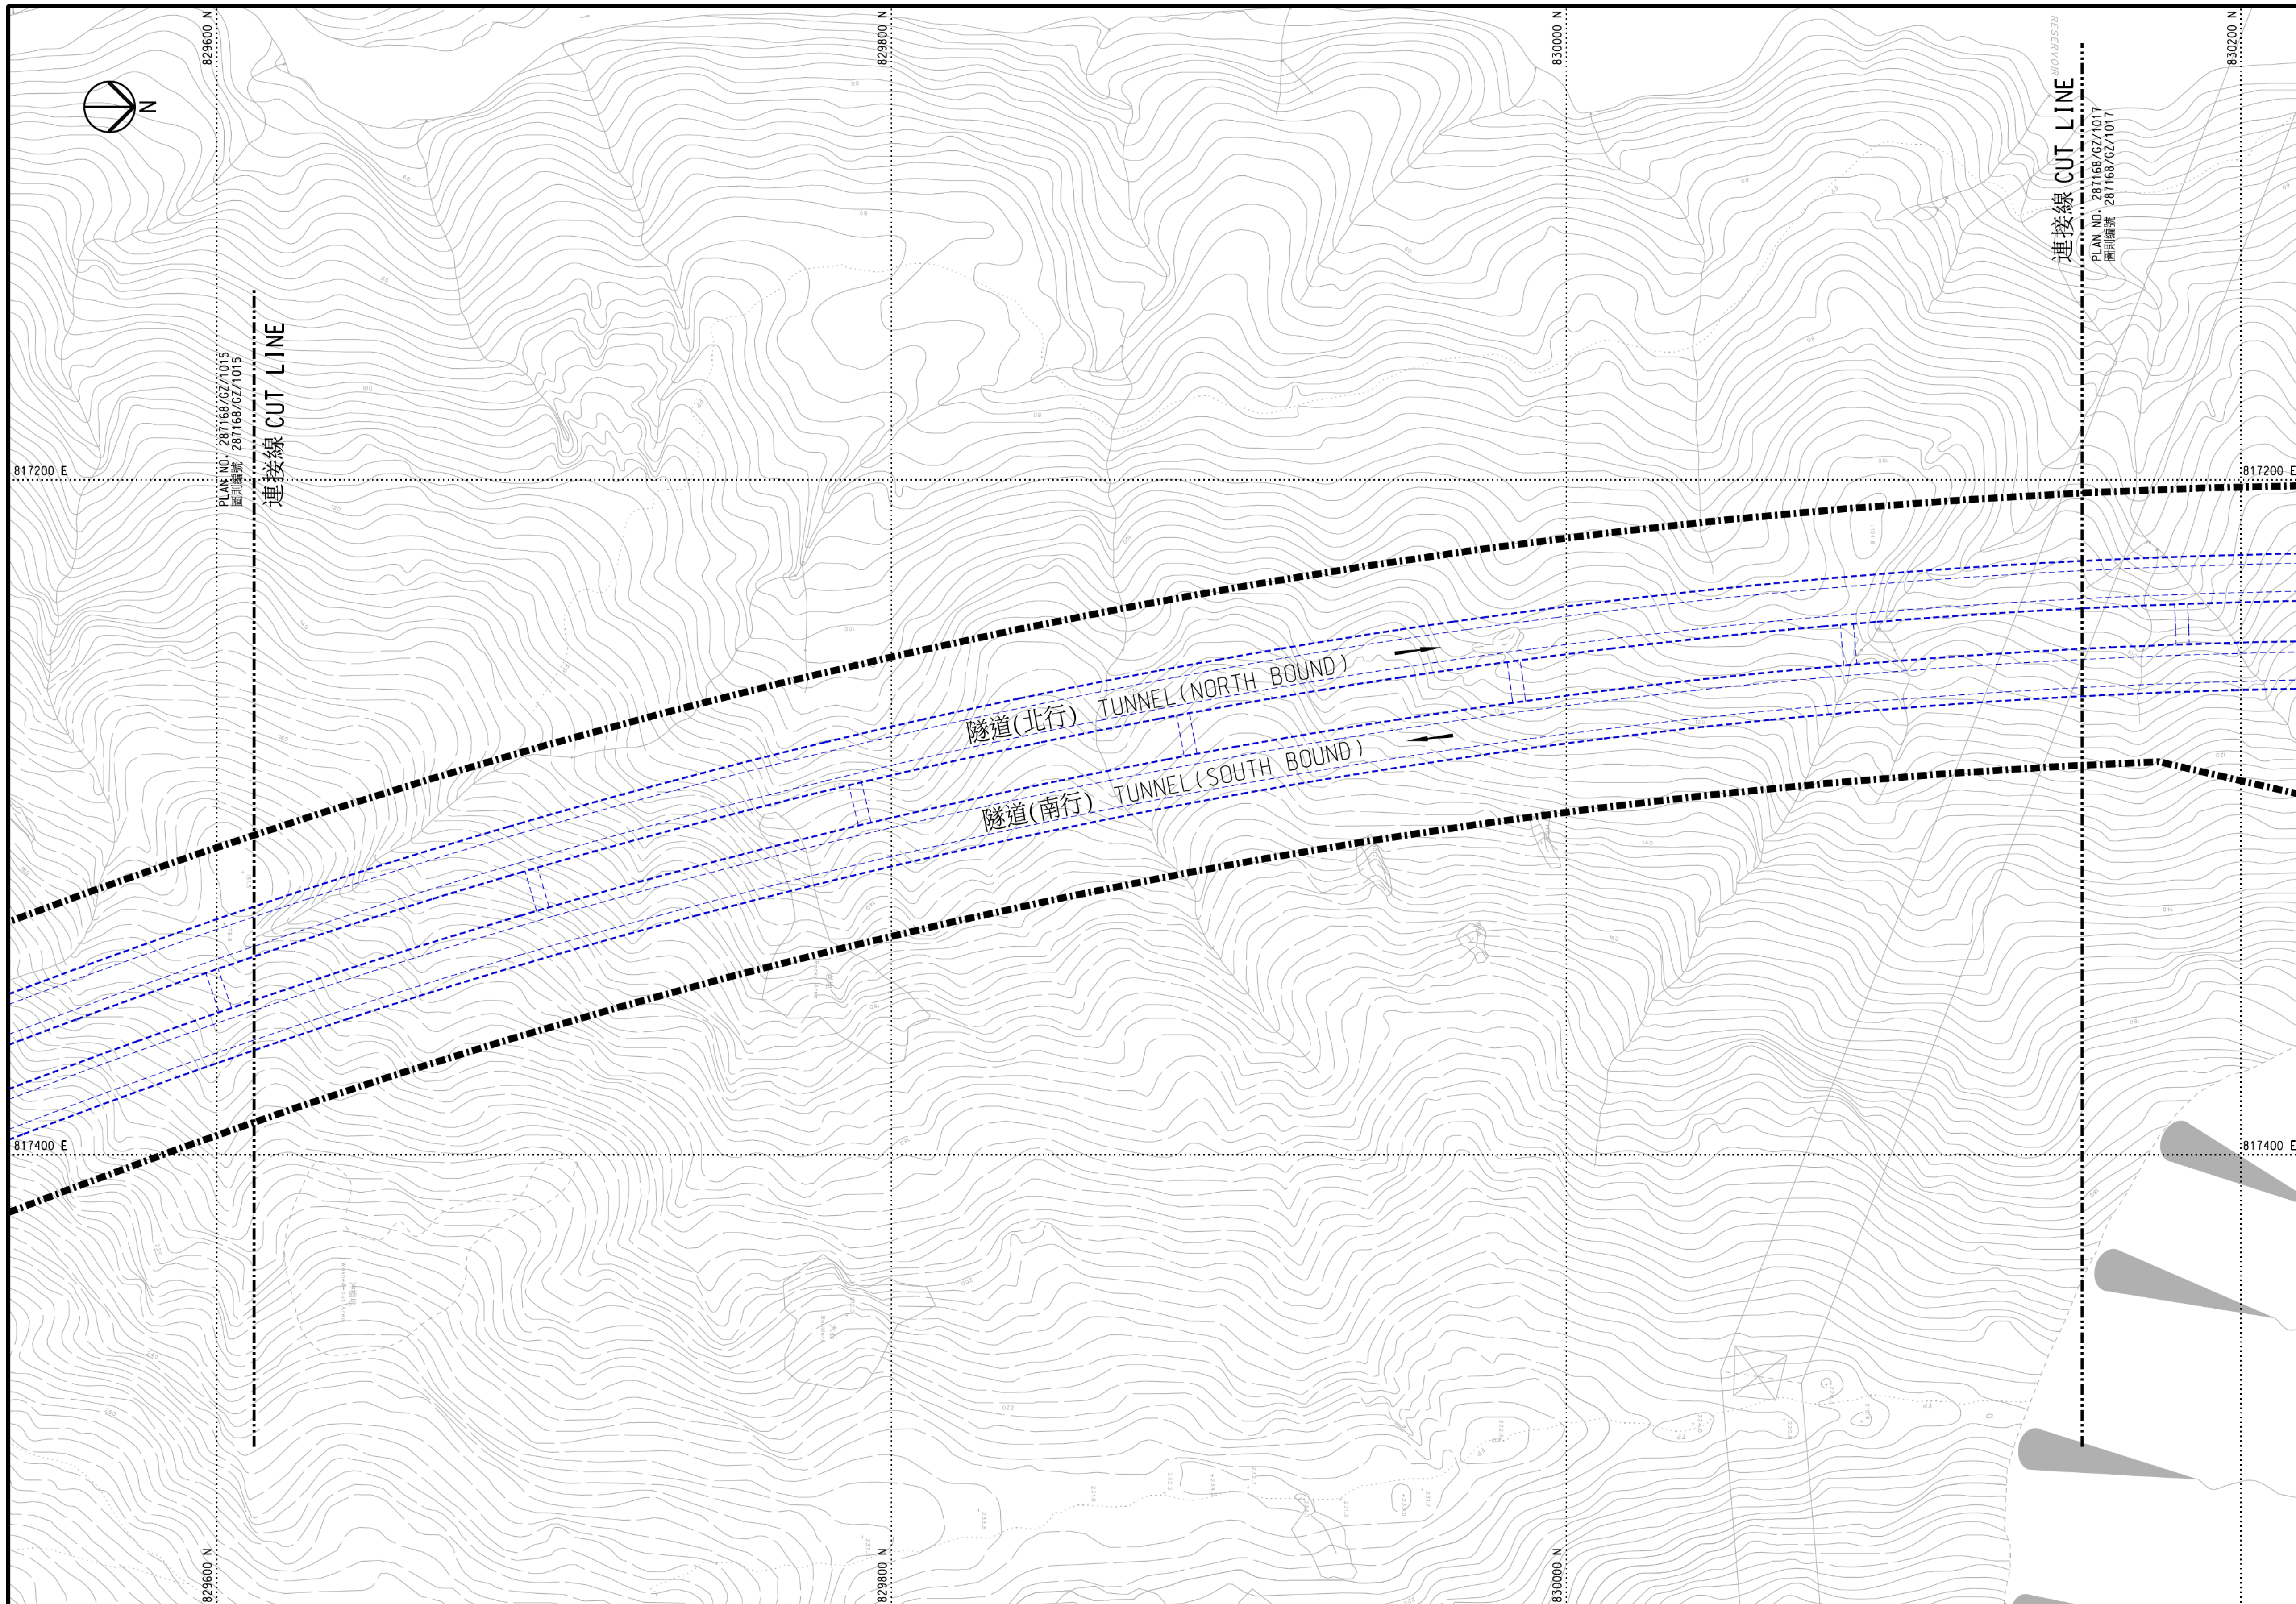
N

829600 N

829800 N

830000 N

830200 N

RESERVOIR

連接線 CUT LINE
PLAN NO. 287168/GZ/1015
圖則編號 287168/GZ/1015

連接線 CUT LINE
PLAN NO. 287168/GZ/1017
圖則編號 287168/GZ/1017

817200 E

817200 E

隧道(北行) TUNNEL(NORTH BOUND)

隧道(南行) TUNNEL(SOUTH BOUND)

817400 E

817400 E

829600 N

829800 N

830000 N